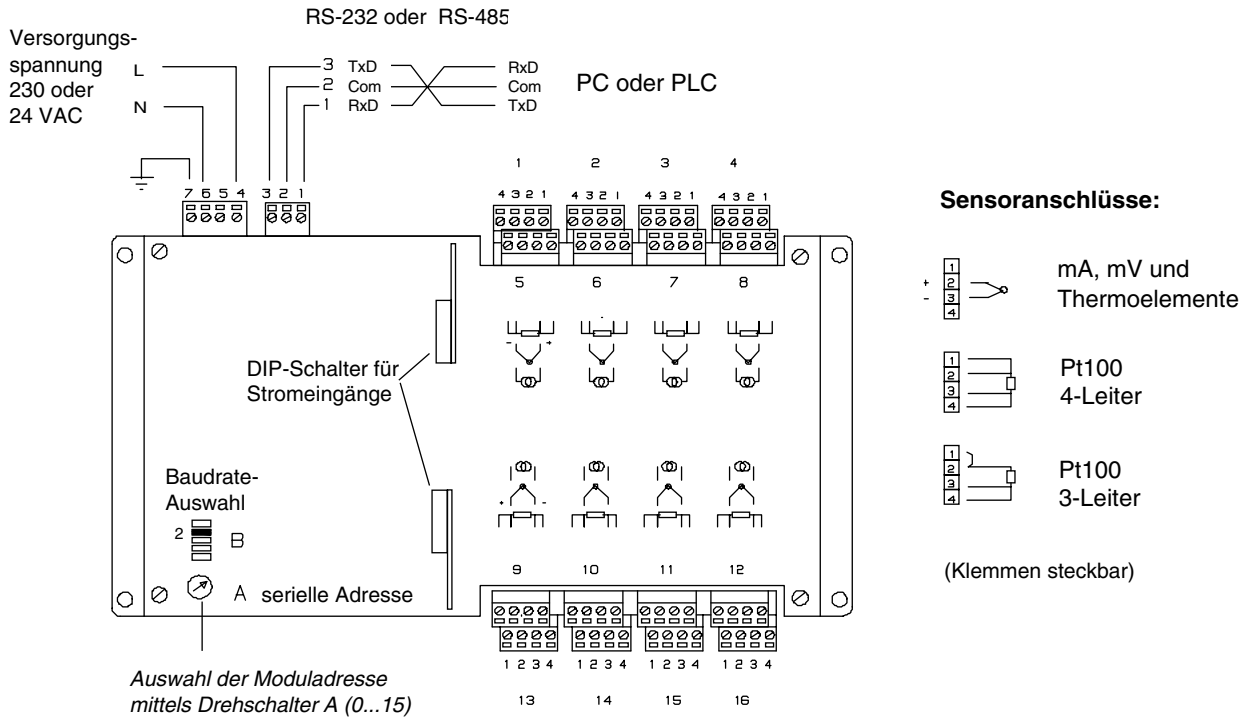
RS-232 oder RS-485

Versorgungsspannung 230 oder 24 VAC

L

N

3 TxD
2 Com
1 RxD

RxD
Com
TxD

PC oder PLC

7 6 5 4

3 2 1

1 2 3 4

4 3 2 1 4 3 2 1 4 3 2 1 4 3 2 1

Sensoranschlüsse:

5 6 7 8

+ -

1 2 3 4

mA, mV und Thermoelemente

DIP-Schalter für Stromeingänge

1 2 3 4

Pt100 4-Leiter

1 2 3 4

Pt100 3-Leiter

Baudrate-Auswahl

2

B

A serielle Adresse

(Klemmen steckbar)

9 10 11 12

1 2 3 4 1 2 3 4 1 2 3 4 1 2 3 4

13 14 15 16

*Auswahl der Moduladresse mittels Drehschalter A (0...15)*